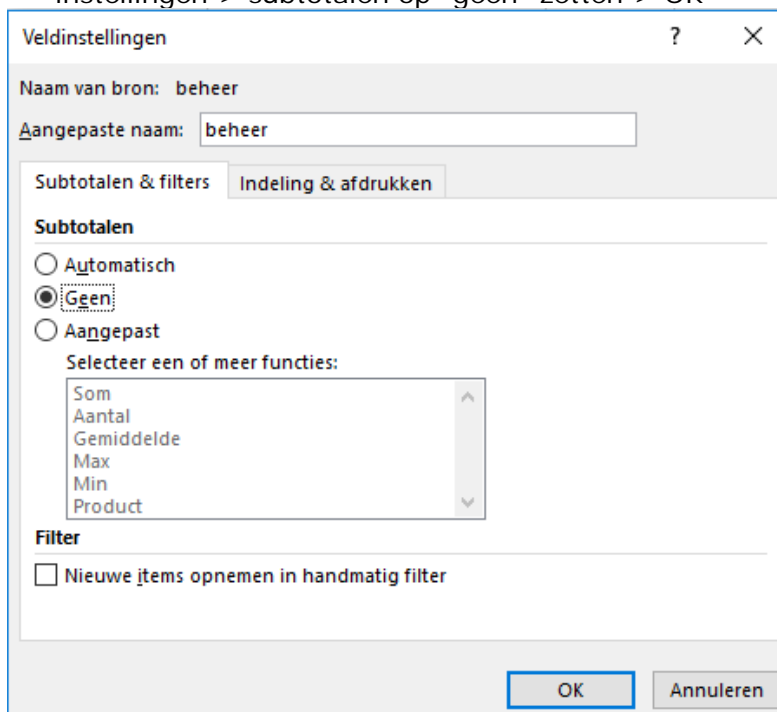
instellingen > subtotalen op "geen" zetten > OK

Veldinstellingen ? ×

Naam van bron: beheer

Aangepaste naam: beheer

Subtotalen & filters | Indeling & afdrukken

Subtotalen

Automatisch

Geen

Aangepast

Selecteer een of meer functies:

Som
Aantal
Gemiddelde
Max
Min
Product

Filter

Nieuwe items opnemen in handmatig filter

OK | Annuleren